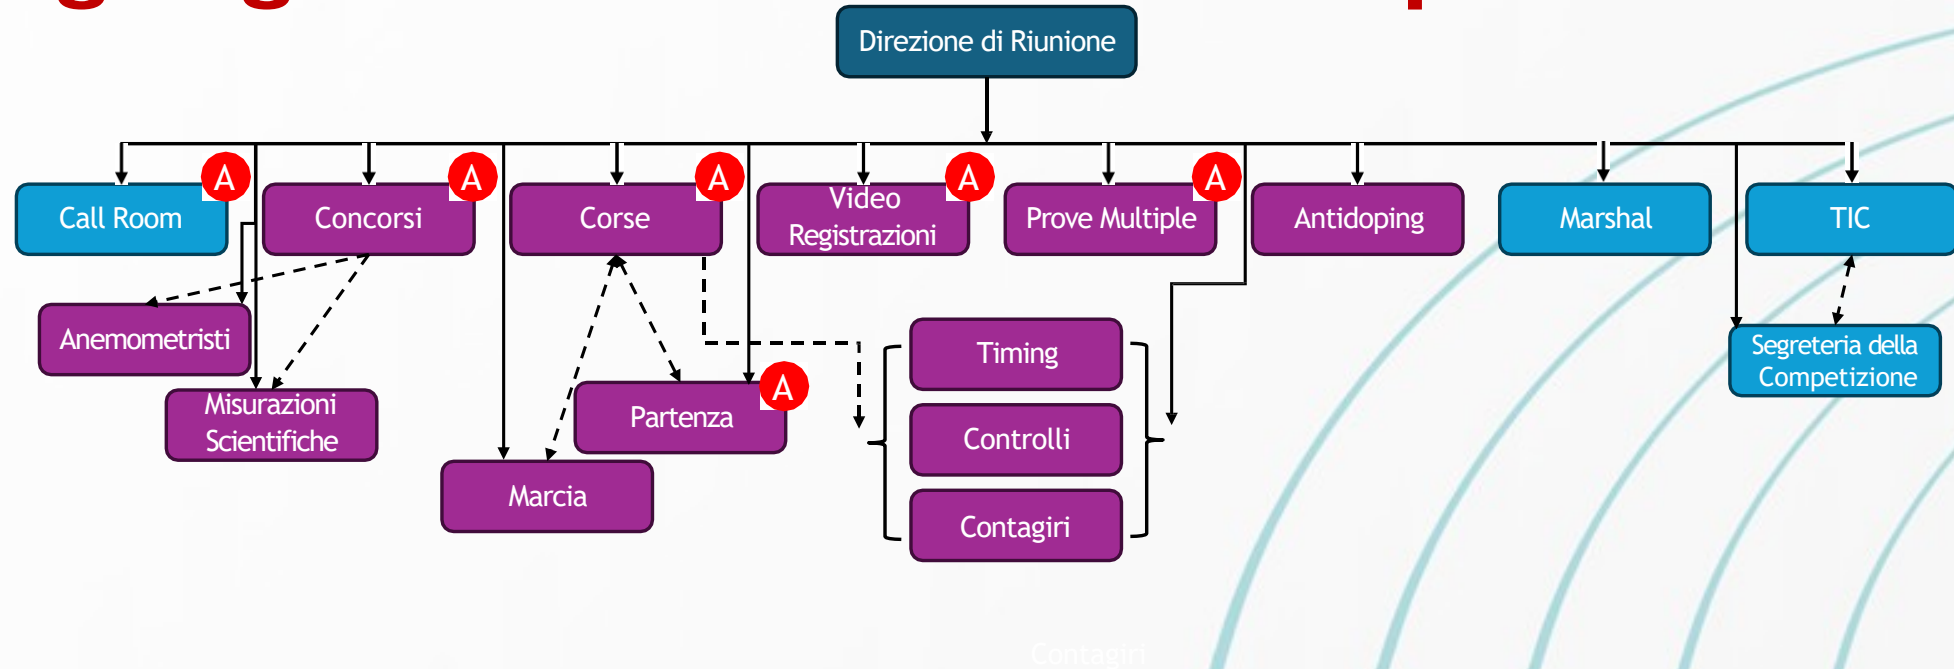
Direzione di Riunione

Call Room
A
Concorsi
A
Corse
A
Video Registrazioni
A
Prove Multiple
A
Antidoping
Marshal
TIC

Anemometristi
Misurazioni Scientifiche
Partenza
A
Marcia
Timing
Controlli
Contagiri
Segreteria della Competizione

Contagiri